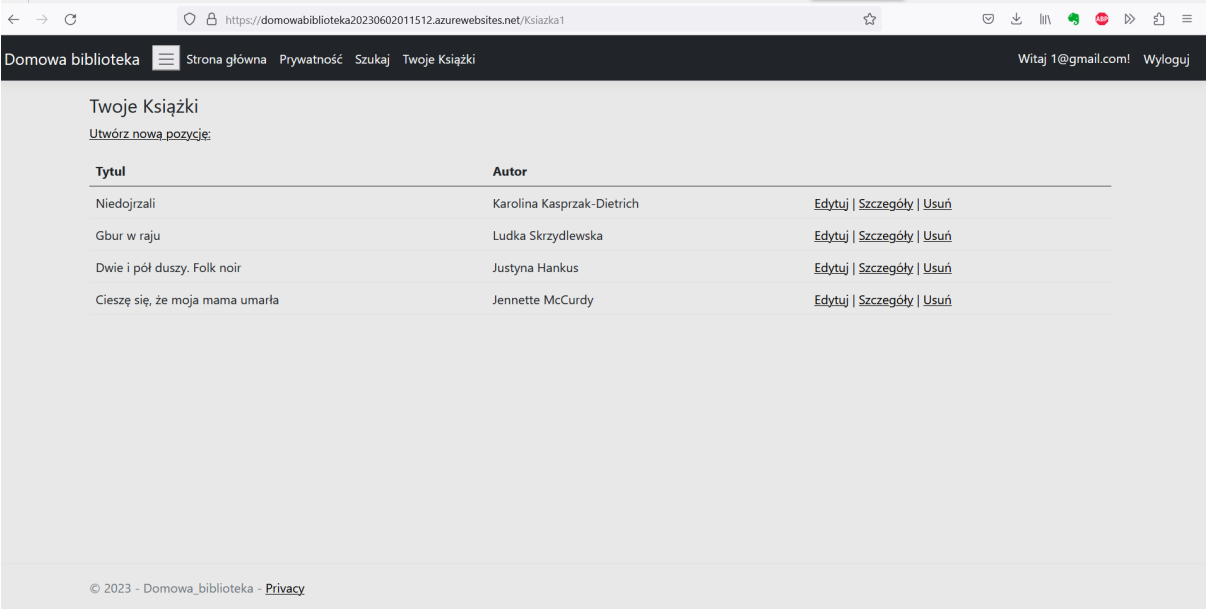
https://domowabiblioteka20230602011512.azurewebsites.net/Ksiazka1

Domowa biblioteka Strona główna Prywatność Szukaj Twoje Książki Witaj 1@gmail.com! Wyloguj

Twoje Książki

Utwórz nową pozycję:

| Tytul | Autor | |
|---|---|---|
| Niedojrzali | Karolina Kasprzak-Dietrich | Edytuj \| Szczegóły \| Usuń |
| Gbur w raju | Ludka Skrzydlewska | Edytuj \| Szczegóły \| Usuń |
| Dwie i pół duszy. Folk noir | Justyna Hankus | Edytuj \| Szczegóły \| Usuń |
| Cieszę się, że moja mama umarła | Jennette McCurdy | Edytuj \| Szczegóły \| Usuń |

© 2023 - Domowa_biblioteka - Privacy